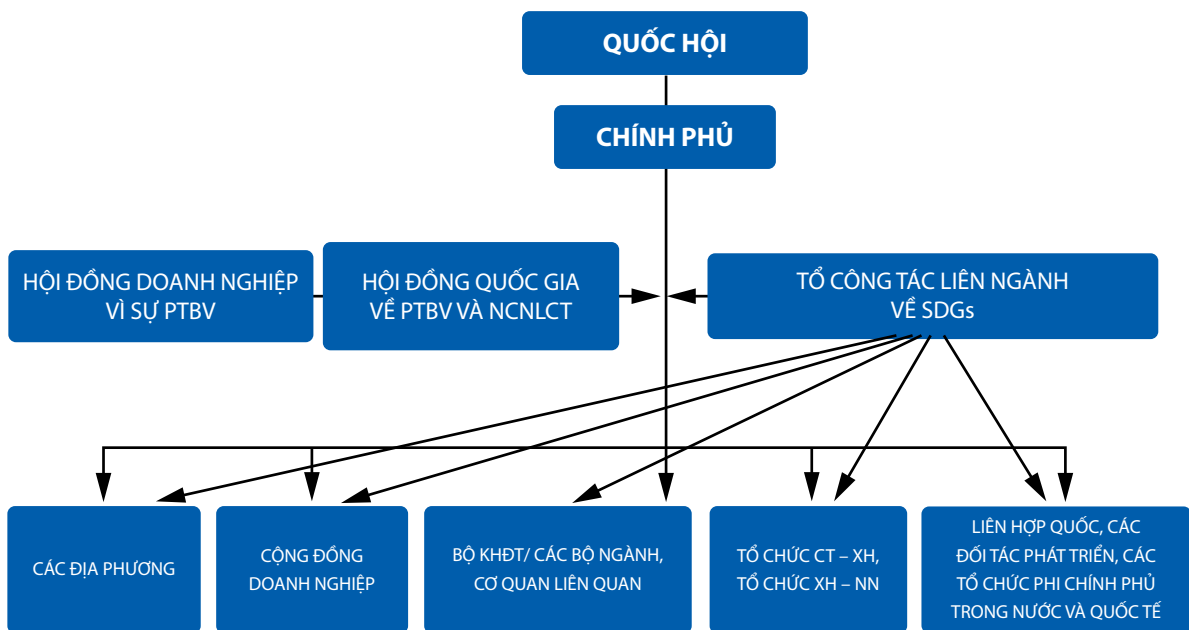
QUỐC HỘI

CHÍNH PHỦ

HỘI ĐỒNG DOANH NGHIỆP VÌ SỰ PTBV

HỘI ĐỒNG QUỐC GIA VỀ PTBV VÀ NCNLCT

TỔ CÔNG TÁC LIÊN NGÀNH VỀ SDGs

CÁC ĐỊA PHƯƠNG

CỘNG ĐỒNG DOANH NGHIỆP

BỘ KHĐT/ CÁC BỘ NGÀNH, CƠ QUAN LIÊN QUAN

TỔ CHỨC CT – XH, TỔ CHỨC XH – NN

LIÊN HỢP QUỐC, CÁC ĐỐI TÁC PHÁT TRIỂN, CÁC TỔ CHỨC PHI CHÍNH PHỦ TRONG NƯỚC VÀ QUỐC TẾ